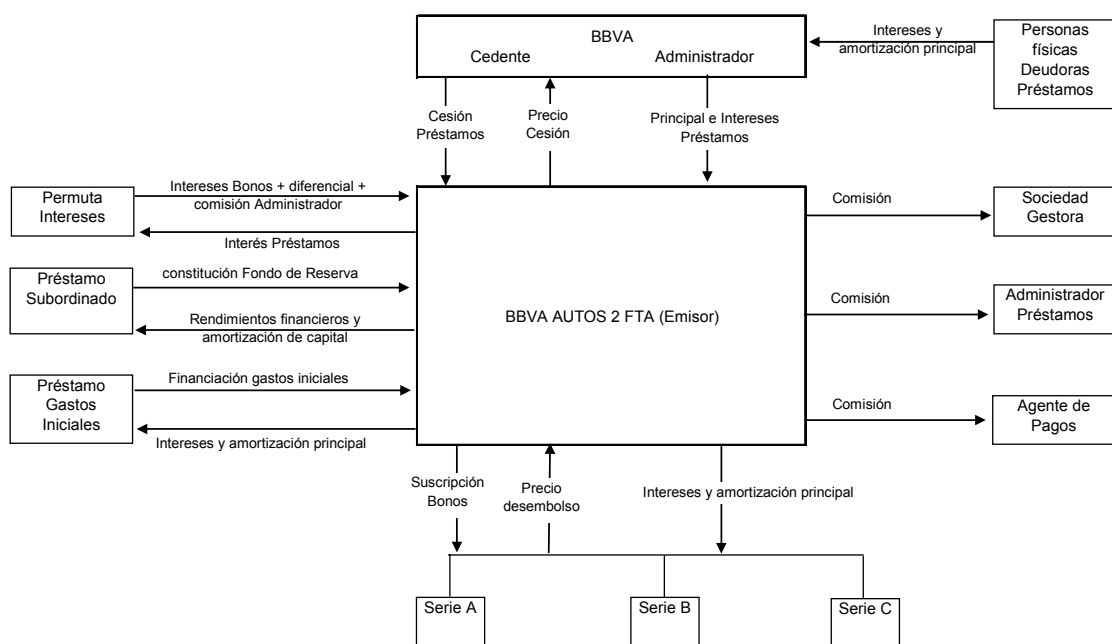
BBVA
Cedente
Administrador

Intereses y amortización principal

Personas físicas Deudoras Préstamos

Cesión Préstamos

Precio Cesión

Principal e Intereses Préstamos

Permuta Intereses

Intereses Bonos + diferencial + comisión Administrador

Interés Préstamos

Préstamo Subordinado

constitución Fondo de Reserva

Rendimientos financieros y amortización de capital

Préstamo Gastos Iniciales

Financiación gastos iniciales

Intereses y amortización principal

BBVA AUTOS 2 FTA (Emisor)

Comisión

Sociedad Gestora

Comisión

Administrador Préstamos

Comisión

Agente de Pagos

Suscripción Bonos

Precio desembolso

Intereses y amortización principal

Serie A

Serie B

Serie C